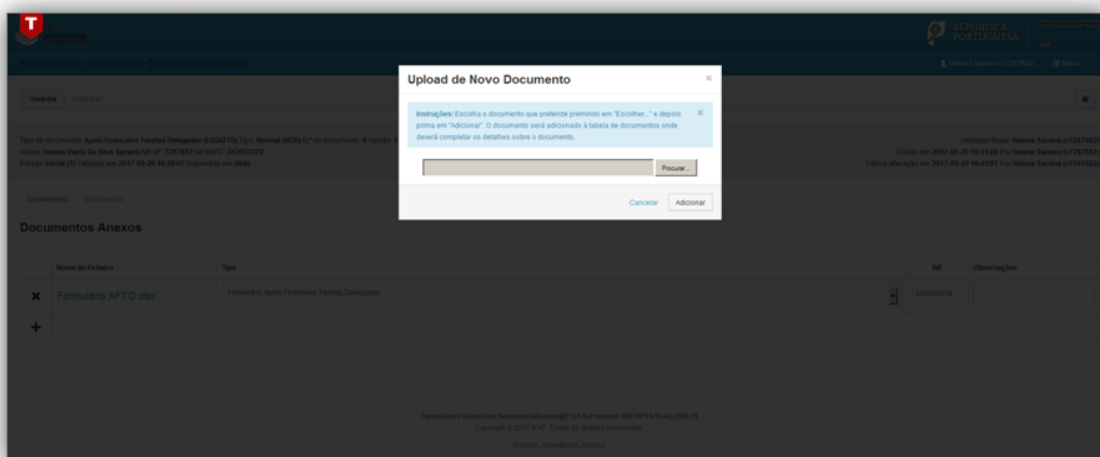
T

REPÚBLICA PORTUGUESA

Formulários Genéricos Desmaterializados

Helena Saraiva (r7267882)

Menu

Guardar Cancelar

Tipo de documento: Apoio Financeiro Tarefas Delegadas (FODAFTD) Tipo: Normal (NOR) N.º do documento: 4 Versão: 1
Utente: Helena Maria Da Silva Saraiva Nif NIF: 7267882 Nif NIPC: 242003378
Estado: Inicial (1) Validado em 2017-09-26 16:38:07 Submetido em (N/A)

Utilizador titular: Helena Saraiva (r7267882)
Criado em 2017-09-26 16:31:04 Por Helena Saraiva (r7267882)
Última alteração em 2017-09-26 16:41:01 Por Helena Saraiva (r7267882)

Documentos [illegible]

Documentos Anexos

| | Nome do Ficheiro | Tipo | Nif | Observações |
|---|---|---|---|---|
| ✖ | Formulário AFTD.xlsx | Formulário Apoio Financeiro Tarefas Delegadas | 242003378 | |
| + | | | | |

Upload de Novo Documento

×

Instruções: Escolha o documento que pretende premindo em "Escolher..." e depois prima em "Adicionar". O documento será adicionado à tabela de documentos onde deverá completar os detalhes sobre o documento.

×

Procurar...

Cancelar Adicionar

Formulários Genéricos Desmaterializados@T (v1.0.0 release 20170710.1544) (I00-2)
Copyright © 2017 IT I.P. Todos os direitos reservados.
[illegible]